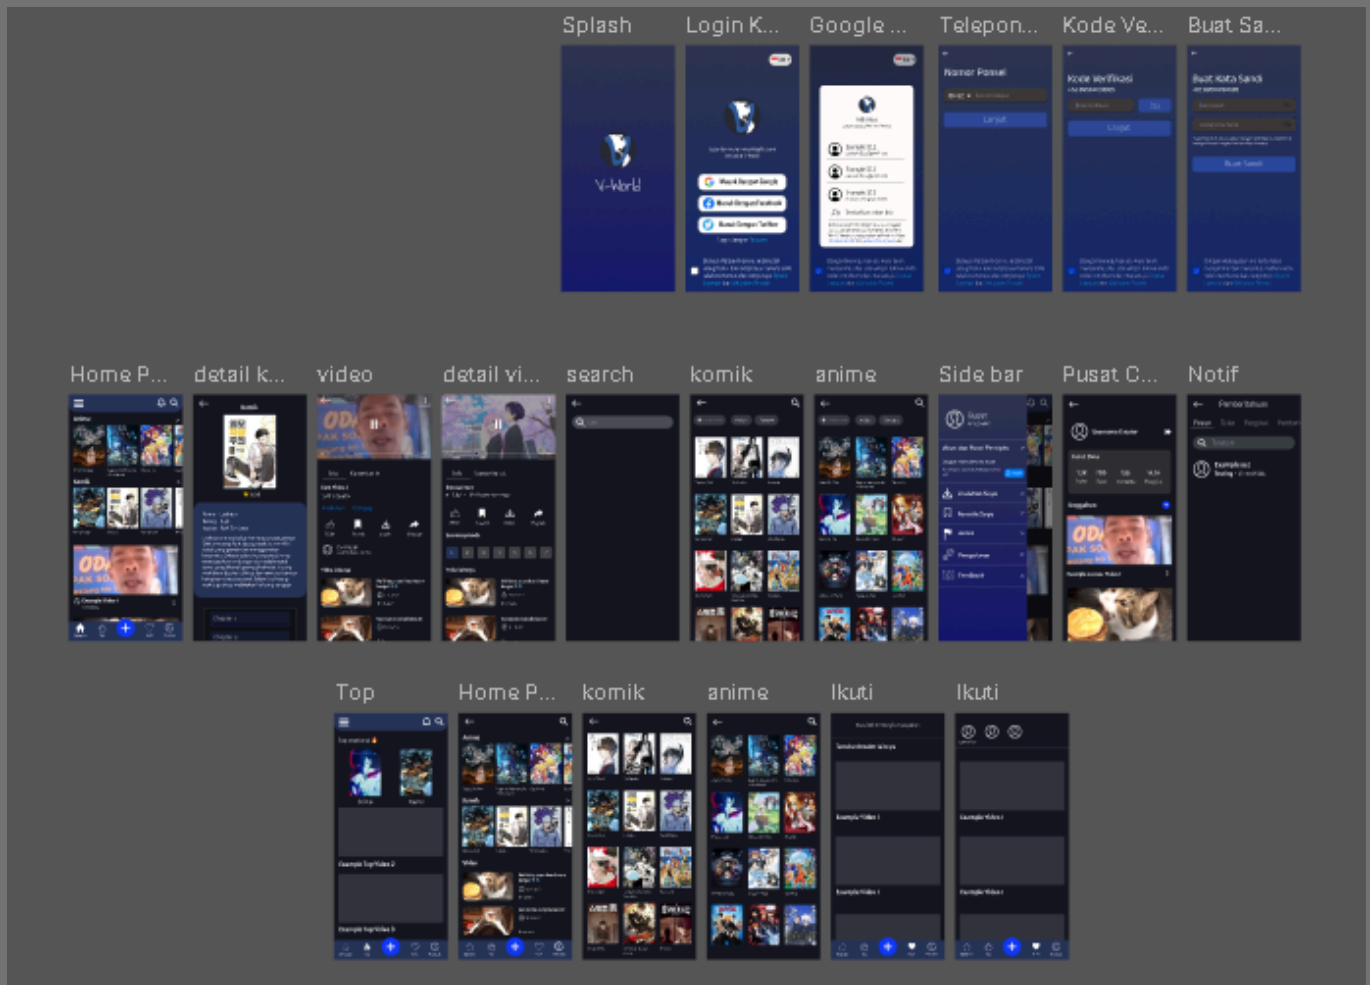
Splash

Login K...

Google ...

Telepon...

Kode Ve...

Buat Sa...

V-World

Nomor Ponsel

Lanjut

Kode Verifikasi

Buat Kata Sandi

Buat Sandi

Home P...

detail k...

video

detail vi...

search

komik

anime

Side bar

Pusat C...

Notif

Pemberitahuan

Top

Home P...

komik

anime

Ikuti

Ikuti